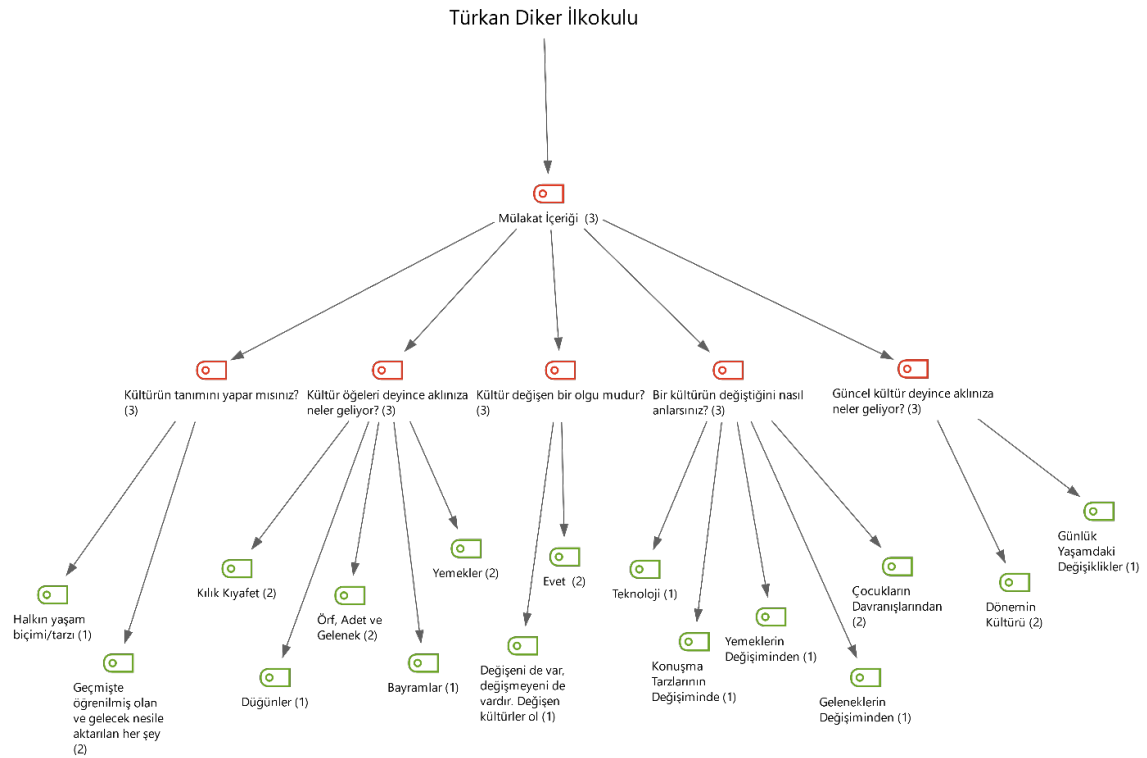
Türkan Diker İlkokulu

Mülakat İçeriği (3)

Kültürün tanımını yapar mısınız? (3)

Halkın yaşam biçimi/tarzı (1)

Geçmişte öğrenilmiş olan ve gelecek nesile aktarılan her şey (2)

Kültür öğeleri deyince aklınıza neler geliyor? (3)

Kılık Kıyafet (2)

Düğünler (1)

Örf, Adet ve Gelenek (2)

Bayramlar (1)

Yemekler (2)

Kültür değişen bir olgu mudur? (3)

Değişeni de var, değişmeyeni de vardır. Değişen kültürler ol (1)

Evet (2)

Bir kültürün değiştiğini nasıl anlarsınız? (3)

Teknoloji (1)

Konuşma Tarzlarının Değişiminde (1)

Yemeklerin Değişiminden (1)

Geleneklerin Değişiminden (1)

Çocukların Davranışlarından (2)

Güncel kültür deyince aklınıza neler geliyor? (3)

Dönemin Kültürü (2)

Günlük Yaşamdaki Değişiklikler (1)